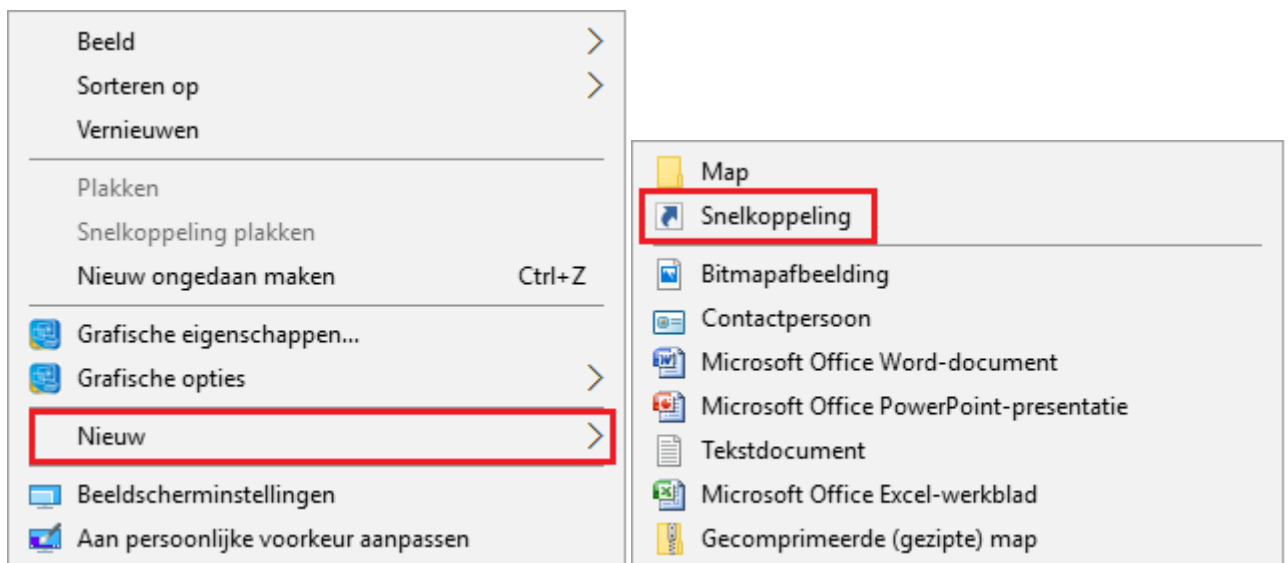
Beeld
Sorteren op
Vernieuwen
Plakken
Snelkoppeling plakken
Nieuw ongedaan maken Ctrl+Z
Grafische eigenschappen...
Grafische opties
Nieuw
Beeldscherminstellingen
Aan persoonlijke voorkeur aanpassen

Map
Snelkoppeling
Bitmapafbeelding
Contactpersoon
Microsoft Office Word-document
Microsoft Office PowerPoint-presentatie
Tekstdocument
Microsoft Office Excel-werkblad
Gecomprimeerde (gezipte) map